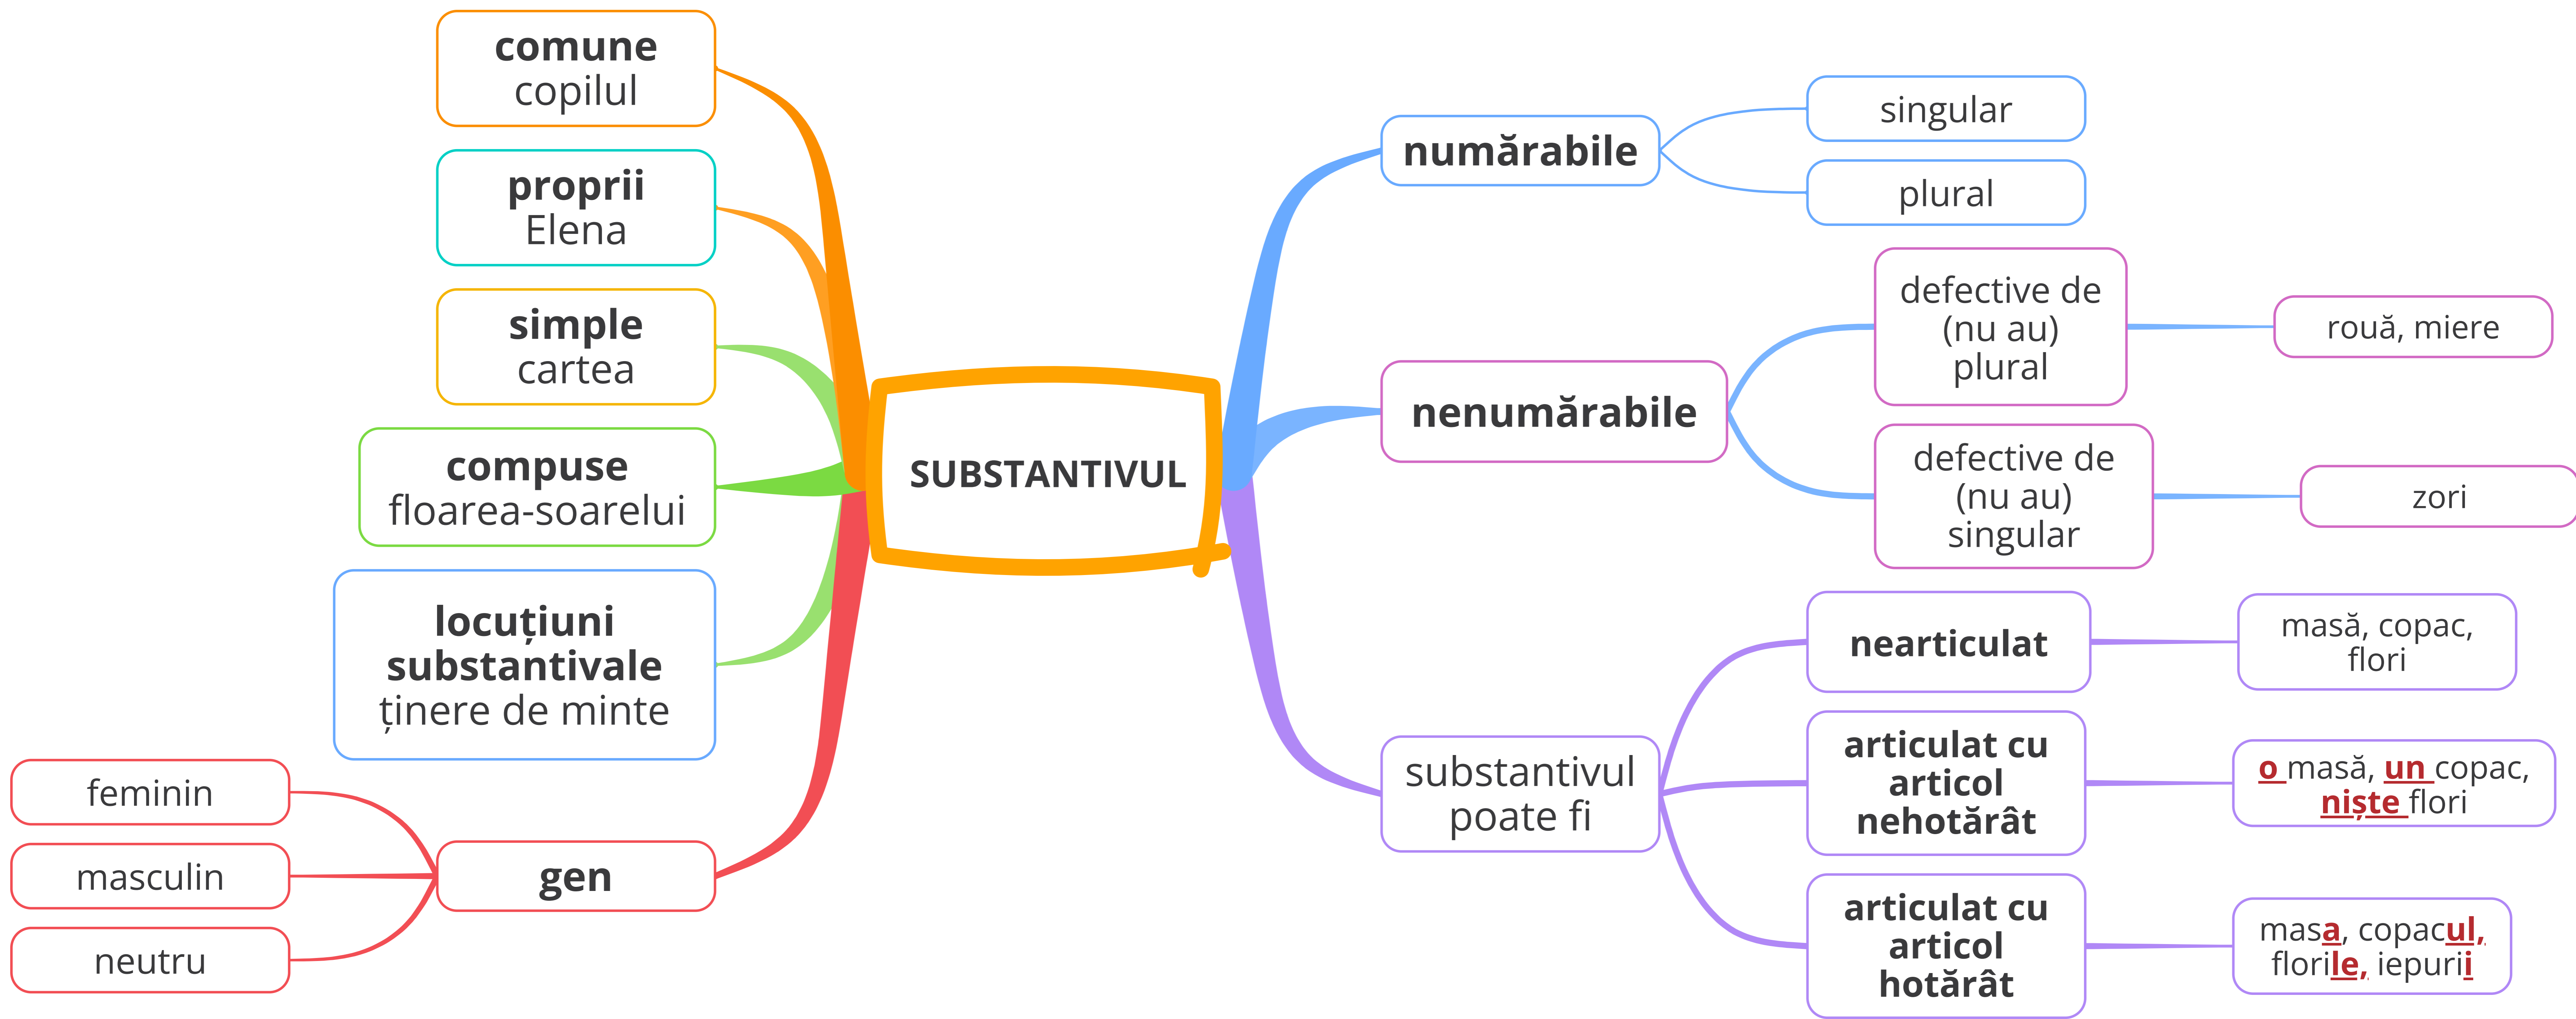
SUBSTANTIVUL

comune
copilul

proprii
Elena

simple
cartea

compuse
floarea-soarelui

locuțiuni substantivale
ținere de minte

gen

feminin

masculin

neutru

numărabile

singular

plural

nenumărabile

defective de (nu au) plural

rouă, miere

defective de (nu au) singular

zori

substantivul poate fi

nearticulat

masă, copac, flori

articulat cu articol nehotărât

o masă, un copac, niște flori

articulat cu articol hotărât

masa, copacul, florile, iepurii